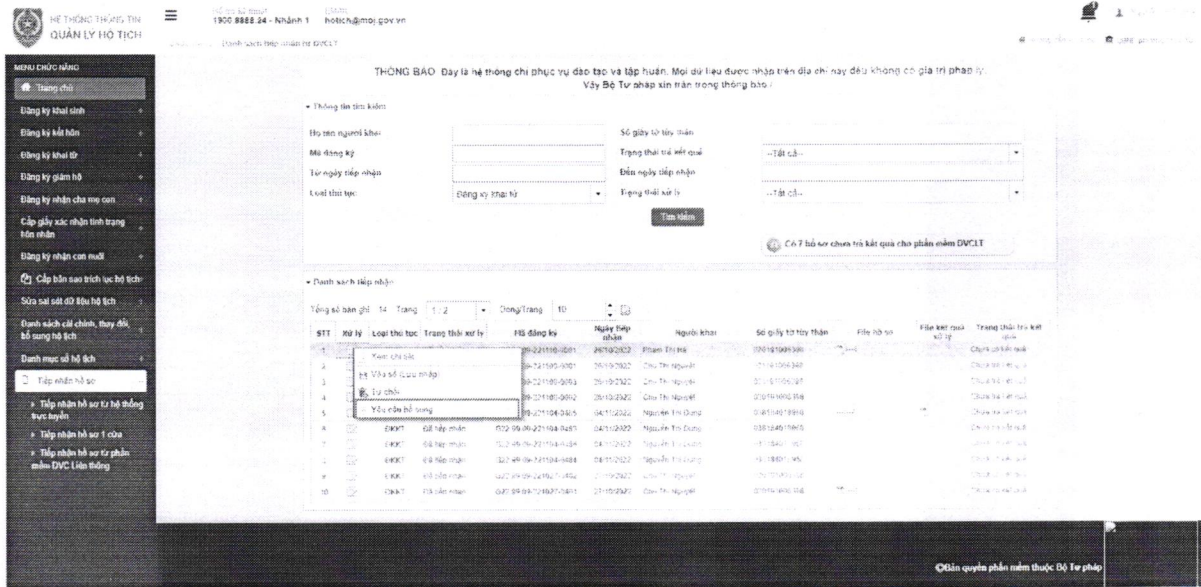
HỆ THỐNG THÔNG TIN
QUẢN LÝ HỘ TỊCH

Hỗ trợ kỹ thuật
1900 8888.24 - Nhánh 1

Email
hotich@moj.gov.vn

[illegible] Danh sách tiếp nhận từ DVCLT

MENU CHỨC NĂNG
Trang chủ
Đăng ký khai sinh
Đăng ký kết hôn
Đăng ký khai tử
Đăng ký giám hộ
Đăng ký nhận cha mẹ con
Cấp giấy xác nhận tình trạng hôn nhân
Đăng ký nhận con nuôi
Cấp bản sao trích lục hộ tịch
Sửa sai sót dữ liệu hộ tịch
Danh sách cải chính, thay đổi, bổ sung hộ tịch
Danh mục sổ hộ tịch
Tiếp nhận hồ sơ
Tiếp nhận hồ sơ từ hệ thống trực tuyến
Tiếp nhận hồ sơ 1 cửa
Tiếp nhận hồ sơ từ phần mềm DVC Liên thông

THÔNG BÁO: Đây là hệ thống chỉ phục vụ đào tạo và tập huấn. Mọi dữ liệu được nhập trên địa chỉ này đều không có giá trị pháp lý. Vậy Bộ Tư pháp xin trân trọng thông báo!

Thông tin tìm kiếm

Họ tên người khai
Số giấy tờ tùy thân
Mã đăng ký
Trạng thái trả kết quả --Tất cả--
Từ ngày tiếp nhận
Đến ngày tiếp nhận
Loại thủ tục Đăng ký khai tử
Trạng thái xử lý --Tất cả--

Tìm kiếm

Có 7 hồ sơ chưa trả kết quả cho phần mềm DVCLT

Danh sách tiếp nhận

Tổng số bản ghi: 14 Trang 1 / 2 Dòng/Trang 10

| STT | Xử lý | Loại thủ tục | Trạng thái xử lý | Mã đăng ký | Ngày tiếp nhận | Người khai | Số giấy tờ tùy thân | File hồ sơ | File kết quả xử lý | Trạng thái trả kết quả |
|---|---|---|---|---|---|---|---|---|---|---|
| 1 | | | | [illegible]-221100-0061 | 26/10/2022 | Phạm Thị Hà | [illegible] | | | Chưa trả kết quả |
| 2 | | | | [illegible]-221100-0061 | 25/10/2022 | Chu Thị Nguyệt | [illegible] | | | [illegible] |
| 3 | | | | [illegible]-221100-0063 | 25/10/2022 | Chu Thị Nguyệt | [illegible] | | | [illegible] |
| 4 | | | | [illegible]-221100-0062 | 25/10/2022 | Chu Thị Nguyệt | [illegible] | | | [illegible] |
| 5 | | | | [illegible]-221104-0485 | 04/11/2022 | Nguyễn Thị Dung | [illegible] | | | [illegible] |
| 6 | | ĐKKT | Đã tiếp nhận | 022-99-99-221104-0483 | 04/11/2022 | Nguyễn Thị Dung | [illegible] | | | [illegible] |
| 7 | | ĐKKT | Đã tiếp nhận | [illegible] | 04/11/2022 | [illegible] | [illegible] | | | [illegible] |
| 8 | | ĐKKT | Đã tiếp nhận | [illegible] | 04/11/2022 | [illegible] | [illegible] | | | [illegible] |
| 9 | | ĐKKT | Đã tiếp nhận | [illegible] | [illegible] | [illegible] | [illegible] | | | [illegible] |
| 10 | | ĐKKT | Đã tiếp nhận | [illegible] | 21/10/2022 | Chu Thị Nguyệt | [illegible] | | | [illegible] |

Xem chi tiết
Vào sổ (Lưu nháp)
Từ chối
Yêu cầu bổ sung

©Bản quyền phần mềm thuộc Bộ Tư pháp